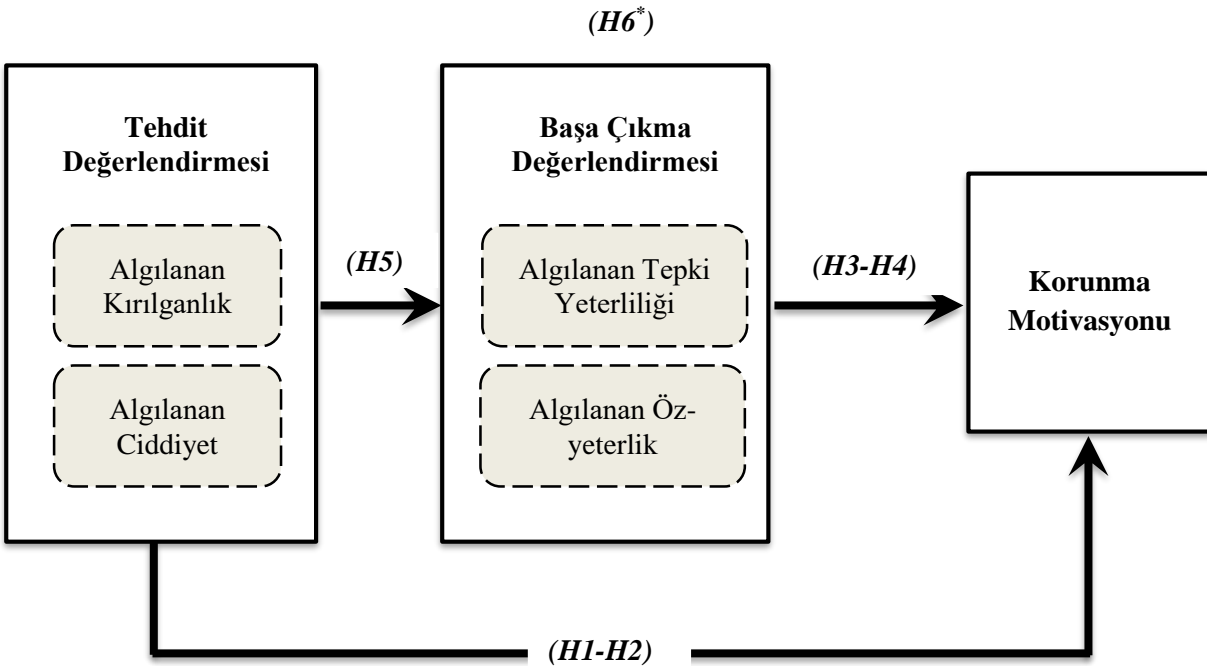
(H6$^*$)

Tehdit Değerlendirmesi

Algılanan Kırılganlık

Algılanan Ciddiyet

(H5)

Başa Çıkma Değerlendirmesi

Algılanan Tepki Yeterliliği

Algılanan Öz-yeterlik

(H3-H4)

Korunma Motivasyonu

(H1-H2)